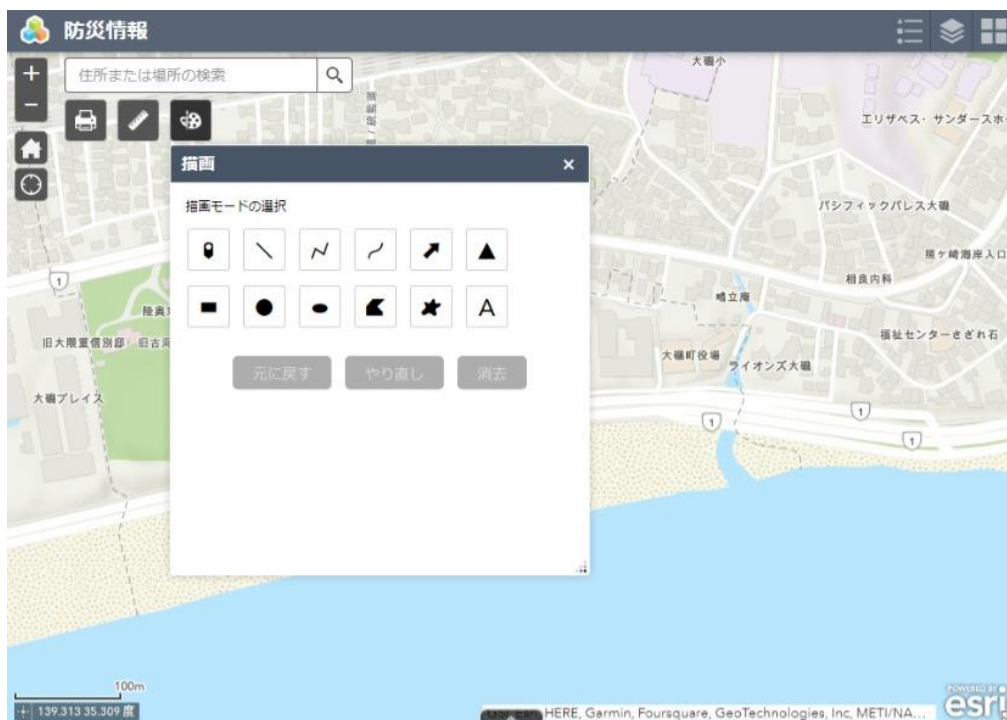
防災情報

+
−

住所または場所の検索

描画 ×

描画モードの選択

A

元に戻す やり直し 消去

大磯小
エリザベス・サンダースホ
パシフィックパレス大磯
照ヶ崎海岸入口
相良内科
鴫立庵
福祉センターさざれ石
大磯町役場
ライオンズ大磯
陸奥
旧大隈重信別邸・旧古河
大磯プレイス
1
1
1
1

100m
139.313 35.309 度
HERE, Garmin, Foursquare, GeoTechnologies, Inc, METI/NA...
POWERED BY esri